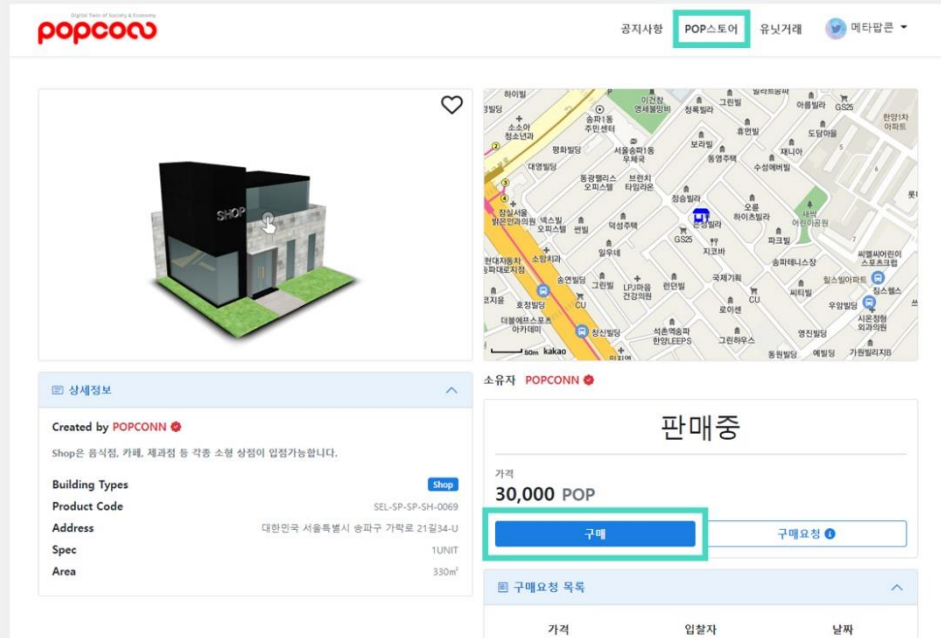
popconn
Digital Twin of Society & Economy

공지사항 POP스토어 유닛거래 메타팝콘

SHOP

하이빌 이건창 영세불망비 송파1동 주민센터 그린빌 아름빌라 GS25 한양1차 아파트 소소의 정소년라 평화빌딩 보라빌 휴먼빌 도담하우스 대영빌딩 서울송파1동 우체국 동명주택 재니아 수성예비빌 동광펠리스 오피스텔 브랜치 타임라온 청송빌라 오룡 하이츠빌라 새싹 어린이공원 잠실세용 제일안과의원 넥스빌 오피스텔 센빌 덕성주택 한성빌라 파크빌 일우네 GS25 지코바 씨엘씨어린이 스포츠크랩 현대자동차 송파대리점 소망커피 송연빌딩 그린빌 LPJ마을 건강의원 한라빌 국제기획 송파테니스장 힐스빌아파트 짐스헬스 씨티빌 우암빌딩 코지움 호정빌딩 CU 로이센 시온정형 외과의원 더블에프스포츠 아카데미 청신빌딩 석촌예송파 한양LEEPS 그린하우스 영진빌딩 동원빌라 예빌딩 가원빌리지B 60m kakao

상세정보

Created by POPCONN

Shop은 음식점, 카페, 제과점 등 각종 소형 상점이 입점가능합니다.

Building Types Shop
Product Code SEL-SP-SP-SH-0069
Address 대한민국 서울특별시 송파구 가락로 21길34-U
Spec 1UNIT
Area 330㎡

소유자 POPCONN

판매중

가격
30,000 POP

구매 구매요청

구매요청 목록

가격 입찰자 날짜